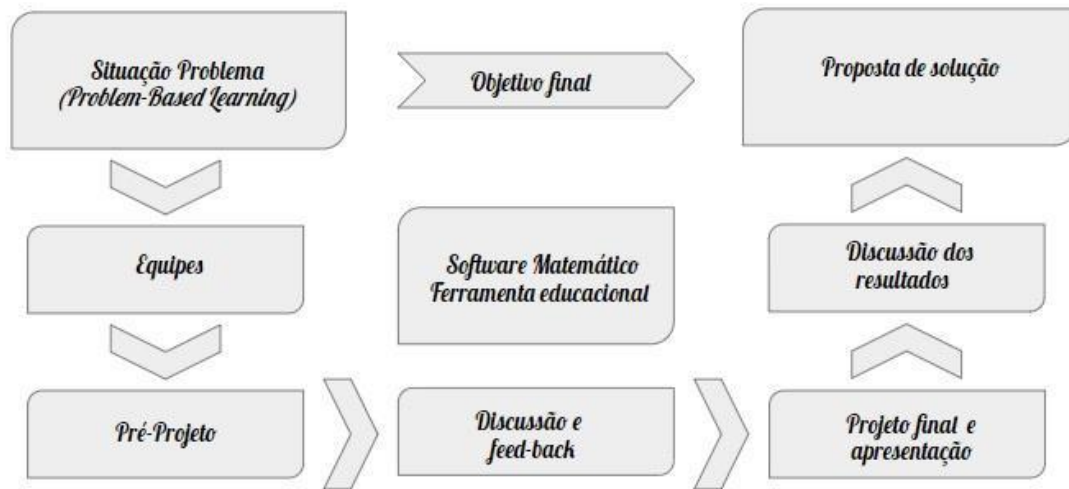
Situação Problema
(Problem-Based Learning)

Objetivo final

Proposta de solução

Equipes

Software Matemático
Ferramenta educacional

Discussão dos
resultados

Pré-Projeto

Discussão e
feed-back

Projeto final e
apresentação